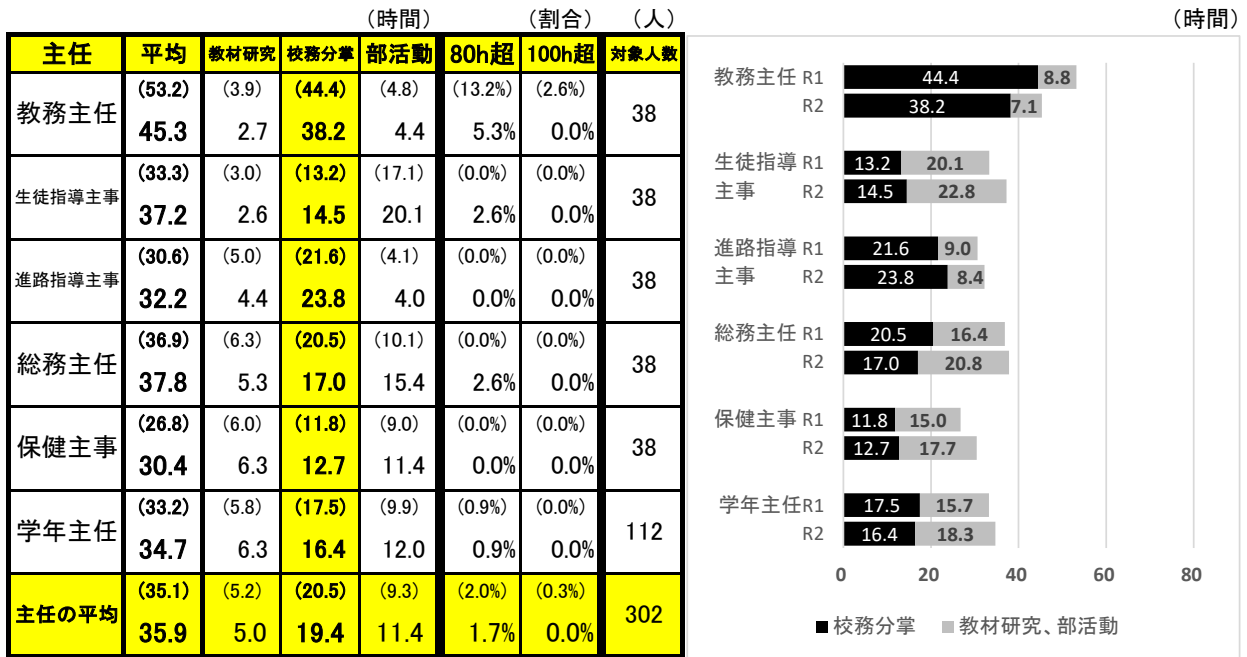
（時間）　（割合）　（人）

| 主任 | 平均 | 教材研究 | 校務分掌 | 部活動 | 80h超 | 100h超 | 対象人数 |
|---|---|---|---|---|---|---|---|
| 教務主任 | (53.2) 45.3 | (3.9) 2.7 | (44.4) 38.2 | (4.8) 4.4 | (13.2%) 5.3% | (2.6%) 0.0% | 38 |
| 生徒指導主事 | (33.3) 37.2 | (3.0) 2.6 | (13.2) 14.5 | (17.1) 20.1 | (0.0%) 2.6% | (0.0%) 0.0% | 38 |
| 進路指導主事 | (30.6) 32.2 | (5.0) 4.4 | (21.6) 23.8 | (4.1) 4.0 | (0.0%) 0.0% | (0.0%) 0.0% | 38 |
| 総務主任 | (36.9) 37.8 | (6.3) 5.3 | (20.5) 17.0 | (10.1) 15.4 | (0.0%) 2.6% | (0.0%) 0.0% | 38 |
| 保健主事 | (26.8) 30.4 | (6.0) 6.3 | (11.8) 12.7 | (9.0) 11.4 | (0.0%) 0.0% | (0.0%) 0.0% | 38 |
| 学年主任 | (33.2) 34.7 | (5.8) 6.3 | (17.5) 16.4 | (9.9) 12.0 | (0.9%) 0.9% | (0.0%) 0.0% | 112 |
| 主任の平均 | (35.1) 35.9 | (5.2) 5.0 | (20.5) 19.4 | (9.3) 11.4 | (2.0%) 1.7% | (0.3%) 0.0% | 302 |

（時間）

教務主任 R1 44.4 8.8
R2 38.2 7.1
生徒指導主事 R1 13.2 20.1
R2 14.5 22.8
進路指導主事 R1 21.6 9.0
R2 23.8 8.4
総務主任 R1 20.5 16.4
R2 17.0 20.8
保健主事 R1 11.8 15.0
R2 12.7 17.7
学年主任 R1 17.5 15.7
R2 16.4 18.3

0 20 40 60 80

■校務分掌 ■教材研究、部活動